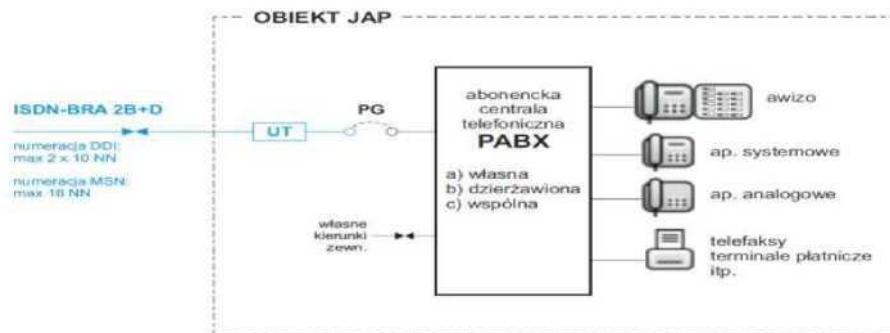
OBIEKT JAP

ISDN-BRA 2B+D

numeracja DDI: max 2 x 10 NN

numeracja MSN: max 10 NN

UT

PG

abonencka centrala telefoniczna
PABX

a) własna
b) dzierżawiona
c) wspólna

własne kierunki zewn.

awizo

ap. systemowe

ap. analogowe

telefaksy
terminale płatnicze
itp.